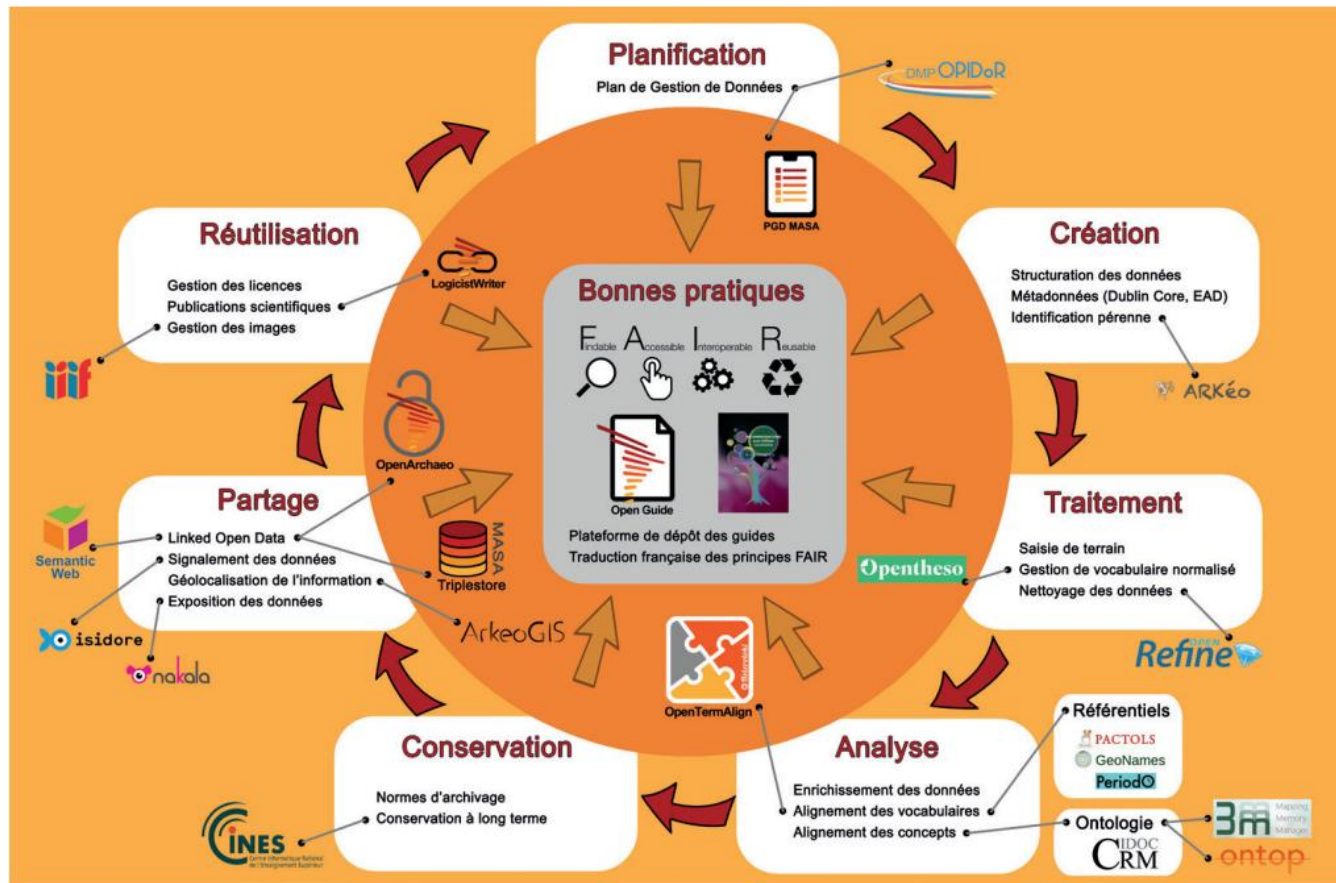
Planification

Plan de Gestion de Données

DMP OPIDoR

PGD MASA

Création

Structuration des données
Métadonnées (Dublin Core, EAD)
Identification pérenne

ARKéo

Traitement

Saisie de terrain
Gestion de vocabulaire normalisé
Nettoyage des données

Opentheso

OPEN Refine

Analyse

Enrichissement des données
Alignement des vocabulaires
Alignement des concepts

Référentiels

PACTOLS
GeoNames
PeriodO

Ontologie

CIDOC CRM

3M Mapping Memory Manager

ontop

OpenTermAlign

Conservation

Normes d'archivage
Conservation à long terme

CINES Centre Informatique National de l'Enseignement Supérieur

Partage

Linked Open Data
Signalement des données
Géolocalisation de l'information
Exposition des données

Semantic Web

isidore

nakala

OpenArchaeo

MASA Triplestore

ArkeoGIS

Réutilisation

Gestion des licences
Publications scientifiques
Gestion des images

LogicistWriter

iiif

Bonnes pratiques

Findable Accessible Interoperable Reusable

Open Guide

Plateforme de dépôt des guides
Traduction française des principes FAIR